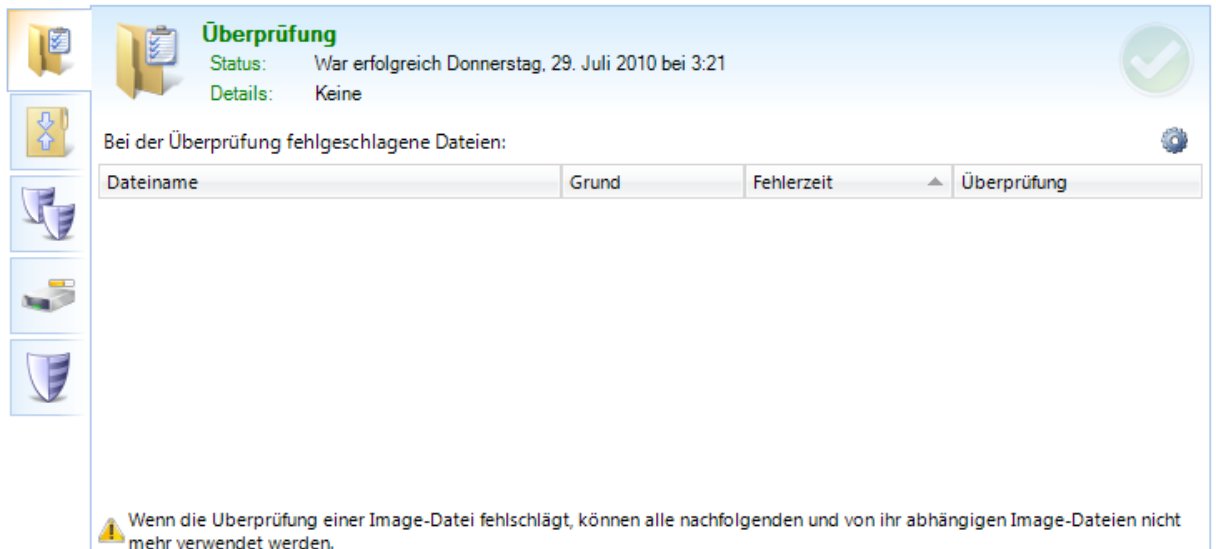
Überprüfung
Status: War erfolgreich Donnerstag, 29. Juli 2010 bei 3:21
Details: Keine

Bei der Überprüfung fehlgeschlagene Dateien:

| Dateiname | Grund | Fehlerzeit | Überprüfung |
|---|---|---|---|

Wenn die Überprüfung einer Image-Datei fehlschlägt, können alle nachfolgenden und von ihr abhängigen Image-Dateien nicht mehr verwendet werden.